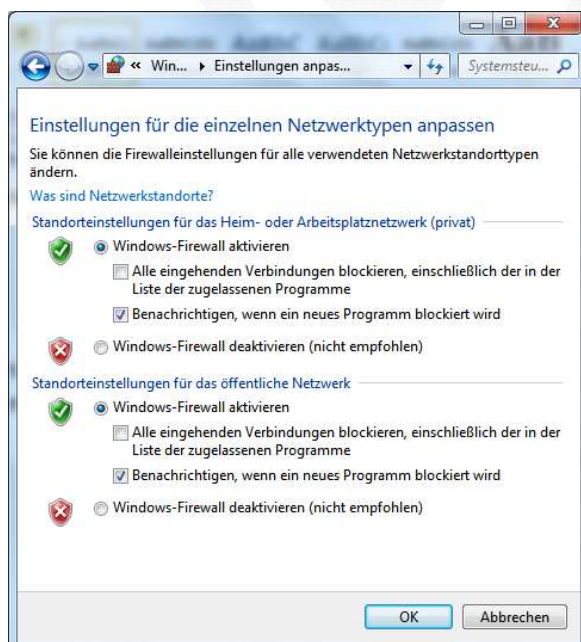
« Win... ▸ Einstellungen anpas...

Systemsteu...

Einstellungen für die einzelnen Netzwerktypen anpassen

Sie können die Firewalleinstellungen für alle verwendeten Netzwerkstandorttypen ändern.

Was sind Netzwerkstandorte?

Standorteinstellungen für das Heim- oder Arbeitsplatznetzwerk (privat)

Windows-Firewall aktivieren

Alle eingehenden Verbindungen blockieren, einschließlich der in der Liste der zugelassenen Programme

Benachrichtigen, wenn ein neues Programm blockiert wird

Windows-Firewall deaktivieren (nicht empfohlen)

Standorteinstellungen für das öffentliche Netzwerk

Windows-Firewall aktivieren

Alle eingehenden Verbindungen blockieren, einschließlich der in der Liste der zugelassenen Programme

Benachrichtigen, wenn ein neues Programm blockiert wird

Windows-Firewall deaktivieren (nicht empfohlen)

OK

Abbrechen